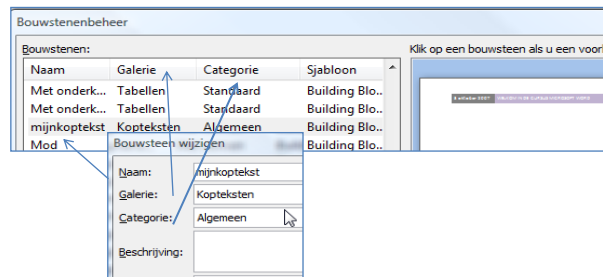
Bouwstenenbeheer

Bouwstenen:

| Naam | Galerie | Categorie | Sjabloon |
|---|---|---|---|
| Met onderk... | Tabellen | Standaard | Building Blo... |
| Met onderk... | Tabellen | Standaard | Building Blo... |
| mijnkoptekst | Kopteksten | Algemeen | Building Blo... |
| Mod | | | |

Klik op een bouwsteen als u een voorb

Bouwsteen wijzigen

Naam: mijnkoptekst

Galerie: Kopteksten

Categorie: Algemeen

Beschrijving: